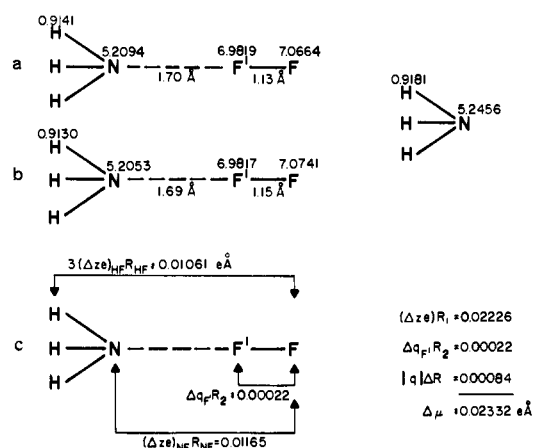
0.9141
H
5.2094
a H — N - - - - F' — F
6.9819 7.0664
1.70 Å 1.13 Å
H

0.9181
H
5.2456
H — N
H

0.9130
H
5.2053
b H — N - - - - F' — F
6.9817 7.0741
1.69 Å 1.15 Å
H

$3(\Delta ze)_{HF}R_{HF} = 0.01061$ eÅ

c H — N - - - - F' — F
H
H

$\Delta q_{F}R_2 = 0.00022$

$(\Delta ze)_{NF}R_{NF} = 0.01165$

$(\Delta ze)R_1 = 0.02226$

$\Delta q_{F'}R_2 = 0.00022$

$|q|\Delta R = 0.00084$

$\Delta\mu = 0.02332$ eÅ